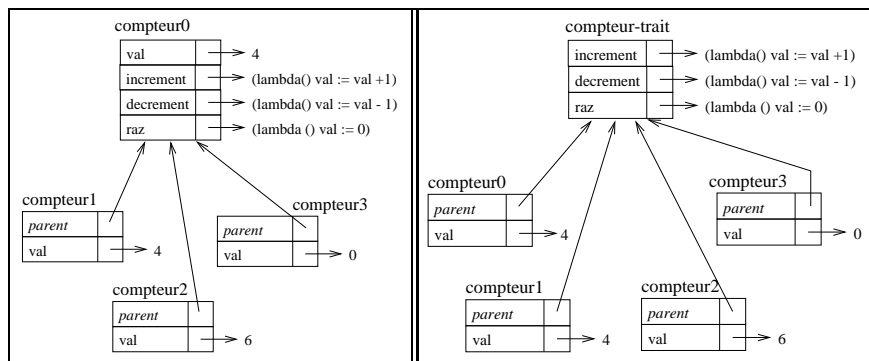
compteur0

| val | → 4 |
|---|---|
| increment | → (lambda() val := val +1) |
| decrement | → (lambda() val := val - 1) |
| raz | → (lambda () val := 0) |

compteur1

| *parent* | |
|---|---|
| val | → 4 |

compteur3

| *parent* | |
|---|---|
| val | → 0 |

compteur2

| *parent* | |
|---|---|
| val | → 6 |

compteur-trait

| increment | → (lambda() val := val +1) |
|---|---|
| decrement | → (lambda() val := val - 1) |
| raz | → (lambda () val := 0) |

compteur0

| *parent* | |
|---|---|
| val | → 4 |

compteur3

| *parent* | |
|---|---|
| val | → 0 |

compteur1

| *parent* | |
|---|---|
| val | → 4 |

compteur2

| *parent* | |
|---|---|
| val | → 6 |